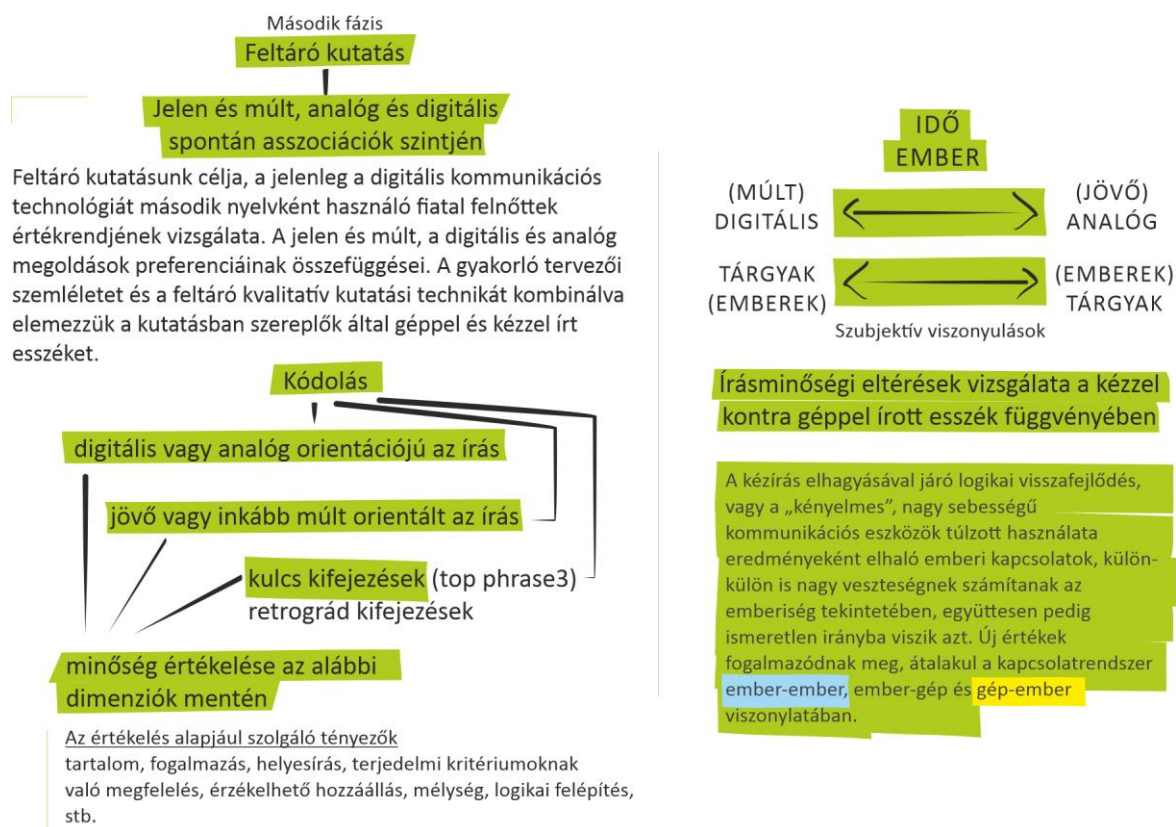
Második fázis

Feltáró kutatás

Jelen és múlt, analóg és digitális spontán asszociációk szintjén

Feltáró kutatásunk célja, a jelenleg a digitális kommunikációs technológiát második nyelvként használó fiatal felnőttek értékrendjének vizsgálata. A jelen és múlt, a digitális és analóg megoldások preferenciáinak összefüggései. A gyakorló tervezői szemléletet és a feltáró kvalitatív kutatási technikát kombinálva elemezzük a kutatásban szereplők által géppel és kézzel írt esszéket.

Kódolás

digitális vagy analóg orientációjú az írás

jövő vagy inkább múlt orientált az írás

kulcs kifejezések (top phrase3)
retrográd kifejezések

minőség értékelése az alábbi dimenziók mentén

Az értékelés alapjául szolgáló tényezők
tartalom, fogalmazás, helyesírás, terjedelmi kritériumoknak való megfelelés, érzékelhető hozzáállás, mélység, logikai felépítés, stb.

IDŐ
EMBER

(MÚLT)
DIGITÁLIS

(JÖVŐ)
ANALÓG

TÁRGYAK
(EMBEREK)

(EMBEREK)
TÁRGYAK

Szubjektív viszonyulások

Írásminőségi eltérések vizsgálata a kézzel kontra géppel írott esszék függvényében

A kézírás elhagyásával járó logikai visszafejlődés, vagy a „kényelmes", nagy sebességű kommunikációs eszközök túlzott használata eredményeként elhaló emberi kapcsolatok, különkülön is nagy veszteségnek számítanak az emberiség tekintetében, együttesen pedig ismeretlen irányba viszik azt. Új értékek fogalmazódnak meg, átalakul a kapcsolatrendszer ember-ember, ember-gép és gép-ember viszonylatában.